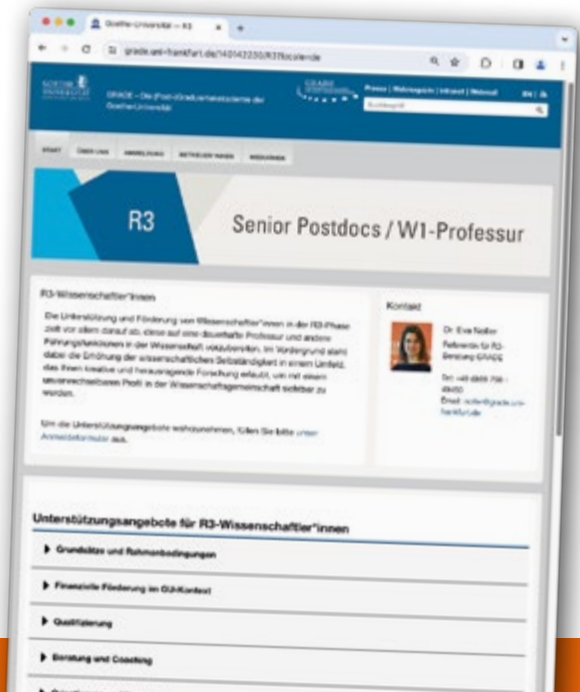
Goethe-Universität — R3

grade.uni-frankfurt.de/140142250/R3?locale=de

GRADE – Die (Post-)Graduiertenakademie der Goethe-Universität

Presse | Mainlogo | Intranet | Webmail

START ÜBER UNS ANMELDUNG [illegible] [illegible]

R3

Senior Postdocs / W1-Professur

R3-Wissenschaftler*innen

Die Unterstützung und Förderung von Wissenschaftler*innen in der R3-Phase zielt vor allem darauf ab, diese auf eine dauerhafte Professur und andere Führungsfunktionen in der Wissenschaft vorzubereiten. Im Vordergrund steht dabei die Erhöhung der wissenschaftlichen Selbständigkeit in einem Umfeld, das ihnen kreative und herausragende Forschung erlaubt, um mit einem unverwechselbaren Profil in der Wissenschaftsgemeinschaft sichtbar zu werden.

Um die Unterstützungsangebote wahrzunehmen, füllen Sie bitte unser Anmeldeformular aus.

Kontakt

Dr. Eva Nolte
Referentin für R3-Beratung GRADE
Tel. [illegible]
Email: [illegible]

Unterstützungsangebote für R3-Wissenschaftler*innen

▶ Grundsätze und Rahmenbedingungen

▶ Finanzielle Förderung im GU-Kontext

▶ Qualifizierung

▶ Beratung und Coaching

▶ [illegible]